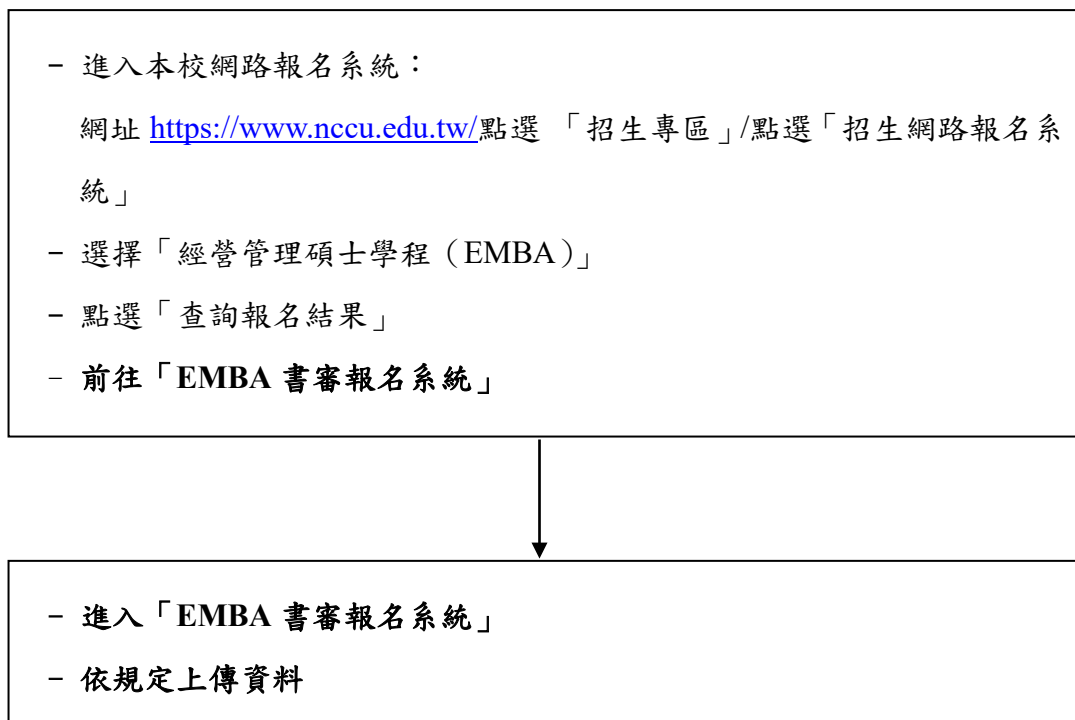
- 進入本校網路報名系統：

網址 https://www.nccu.edu.tw/點選 「招生專區」/點選「招生網路報名系統」

- 選擇「經營管理碩士學程（EMBA）」

- 點選「查詢報名結果」

- 前往「EMBA 書審報名系統」

- 進入「EMBA 書審報名系統」

- 依規定上傳資料